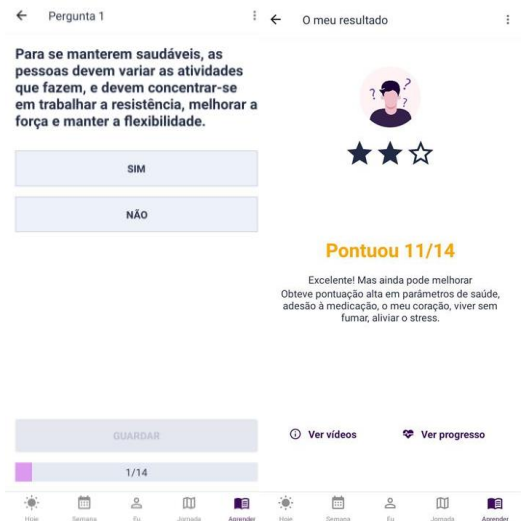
← Pergunta 1

Para se manterem saudáveis, as pessoas devem variar as atividades que fazem, e devem concentrar-se em trabalhar a resistência, melhorar a força e manter a flexibilidade.

SIM

NÃO

GUARDAR

1/14

Hoje Semana Eu Jornada Aprender

← O meu resultado

Pontuou 11/14

Excelente! Mas ainda pode melhorar
Obteve pontuação alta em parâmetros de saúde, adesão à medicação, o meu coração, viver sem fumar, aliviar o stress.

Ver vídeos

Ver progresso

Hoje Semana Eu Jornada Aprender